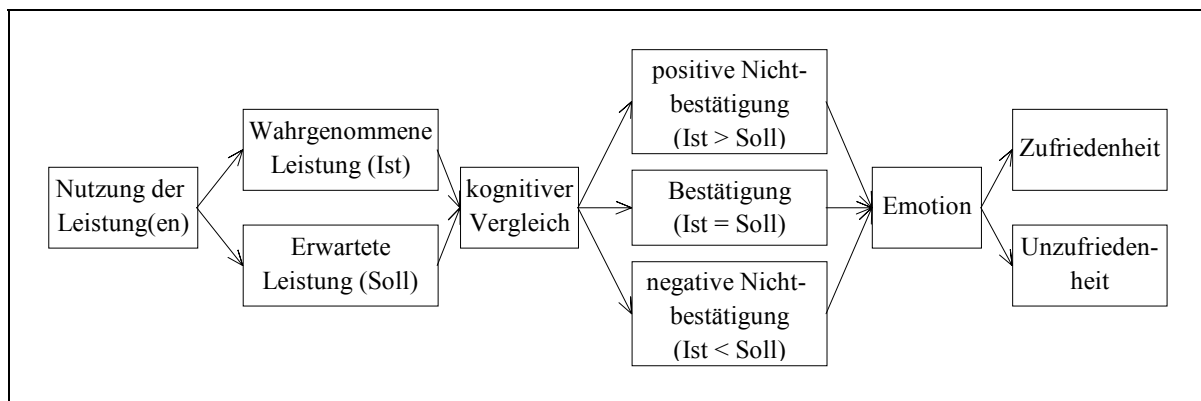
Nutzung der Leistung(en)

Wahrgenommene Leistung (Ist)

Erwartete Leistung (Soll)

kognitiver Vergleich

positive Nichtbestätigung (Ist > Soll)

Bestätigung (Ist = Soll)

negative Nichtbestätigung (Ist < Soll)

Emotion

Zufriedenheit

Unzufriedenheit